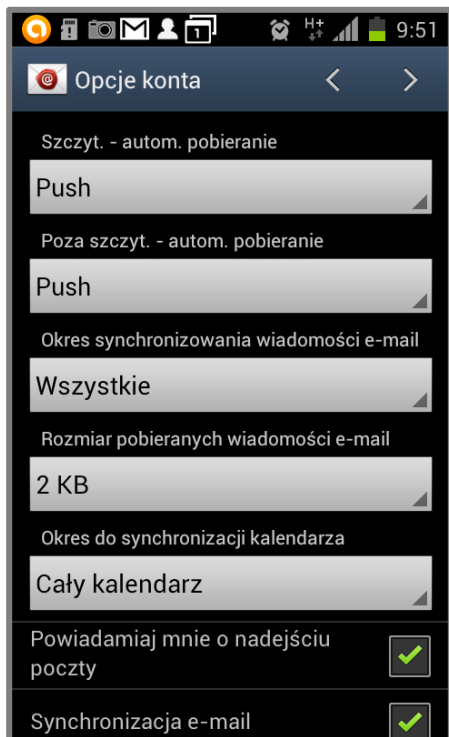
1

H+

9:51

Opcje konta

Szczyt. - autom. pobieranie

Push

Poza szczyt. - autom. pobieranie

Push

Okres synchronizowania wiadomości e-mail

Wszystkie

Rozmiar pobieranych wiadomości e-mail

2 KB

Okres do synchronizacji kalendarza

Cały kalendarz

Powiadamiaj mnie o nadejściu poczty

Synchronizacja e-mail